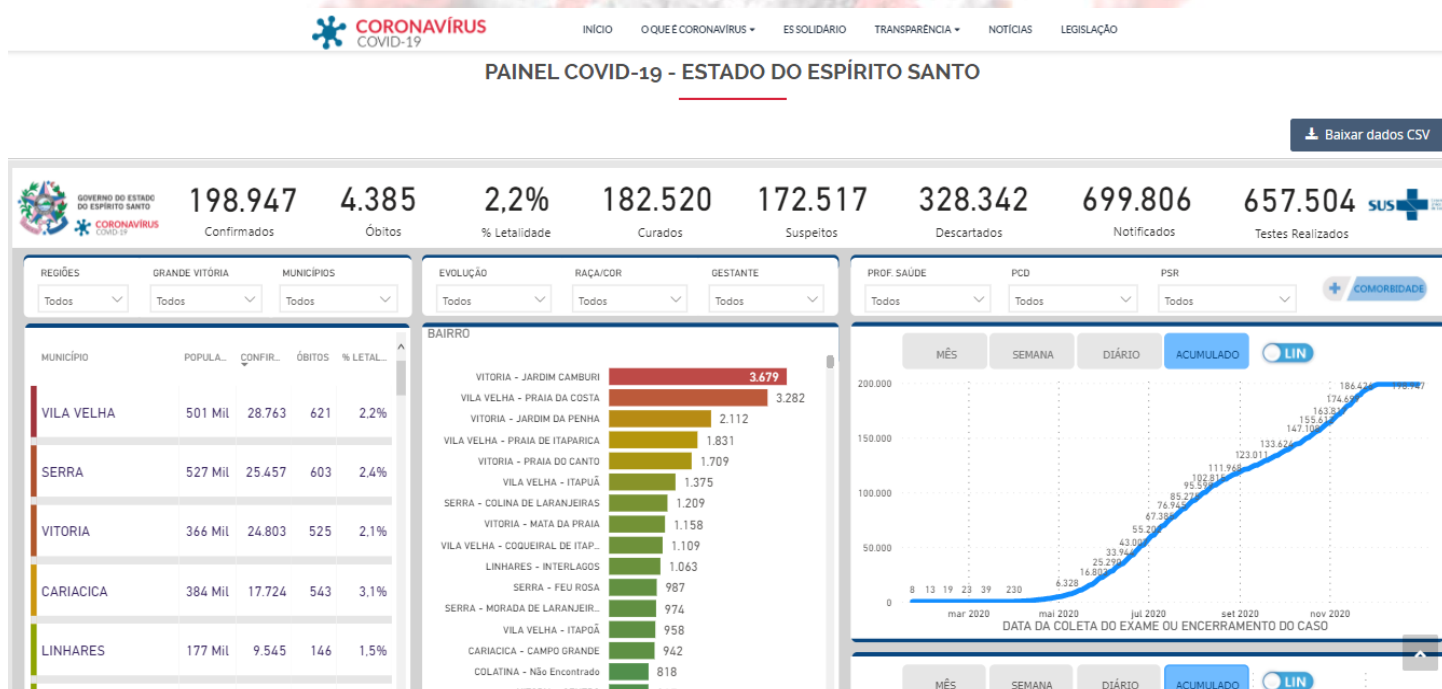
CORONAVÍRUS COVID-19

INÍCIO O QUE É CORONAVÍRUS ▾ ES SOLIDÁRIO TRANSPARÊNCIA ▾ NOTÍCIAS LEGISLAÇÃO

PAINEL COVID-19 - ESTADO DO ESPÍRITO SANTO

Baixar dados CSV

GOVERNO DO ESTADO DO ESPÍRITO SANTO CORONAVÍRUS COVID-19

198.947 Confirmados
4.385 Óbitos
2,2% % Letalidade
182.520 Curados
172.517 Suspeitos
328.342 Descartados
699.806 Notificados
657.504 Testes Realizados

SUS

REGIÕES Todos
GRANDE VITÓRIA Todos
MUNICÍPIOS Todos
EVOLUÇÃO Todos
RAÇA/COR Todos
GESTANTE Todos
PROF. SAÚDE Todos
PCD Todos
PSR Todos
COMORBIDADE

| MUNICÍPIO | POPULA... | CONFIR... | ÓBITOS | % LETAL... |
|---|---|---|---|---|
| VILA VELHA | 501 Mil | 28.763 | 621 | 2,2% |
| SERRA | 527 Mil | 25.457 | 603 | 2,4% |
| VITORIA | 366 Mil | 24.803 | 525 | 2,1% |
| CARIACICA | 384 Mil | 17.724 | 543 | 3,1% |
| LINHARES | 177 Mil | 9.545 | 146 | 1,5% |

BAIRRO
VITORIA - JARDIM CAMBURI 3.679
VILA VELHA - PRAIA DA COSTA 3.282
VITORIA - JARDIM DA PENHA 2.112
VILA VELHA - PRAIA DE ITAPARICA 1.831
VITORIA - PRAIA DO CANTO 1.709
VILA VELHA - ITAPUÃ 1.375
SERRA - COLINA DE LARANJEIRAS 1.209
VITORIA - MATA DA PRAIA 1.158
VILA VELHA - COQUEIRAL DE ITAP... 1.109
LINHARES - INTERLAGOS 1.063
SERRA - FEU ROSA 987
SERRA - MORADA DE LARANJEIR... 974
VILA VELHA - ITAPOÃ 958
CARIACICA - CAMPO GRANDE 942
COLATINA - Não Encontrado 818

MÊS SEMANA DIÁRIO ACUMULADO LIN

200.000
150.000
100.000
50.000
0
8 13 19 23 39 230 6.328 16.802 25.290 33.944 43.005 55.20 67.386 76.945 85.278 95.590 102.815 111.968 123.011 133.626 147.100 155.613 163.81 174.69 186.42 198.947
mar 2020 mai 2020 jul 2020 set 2020 nov 2020
DATA DA COLETA DO EXAME OU ENCERRAMENTO DO CASO

MÊS SEMANA DIÁRIO ACUMULADO LIN